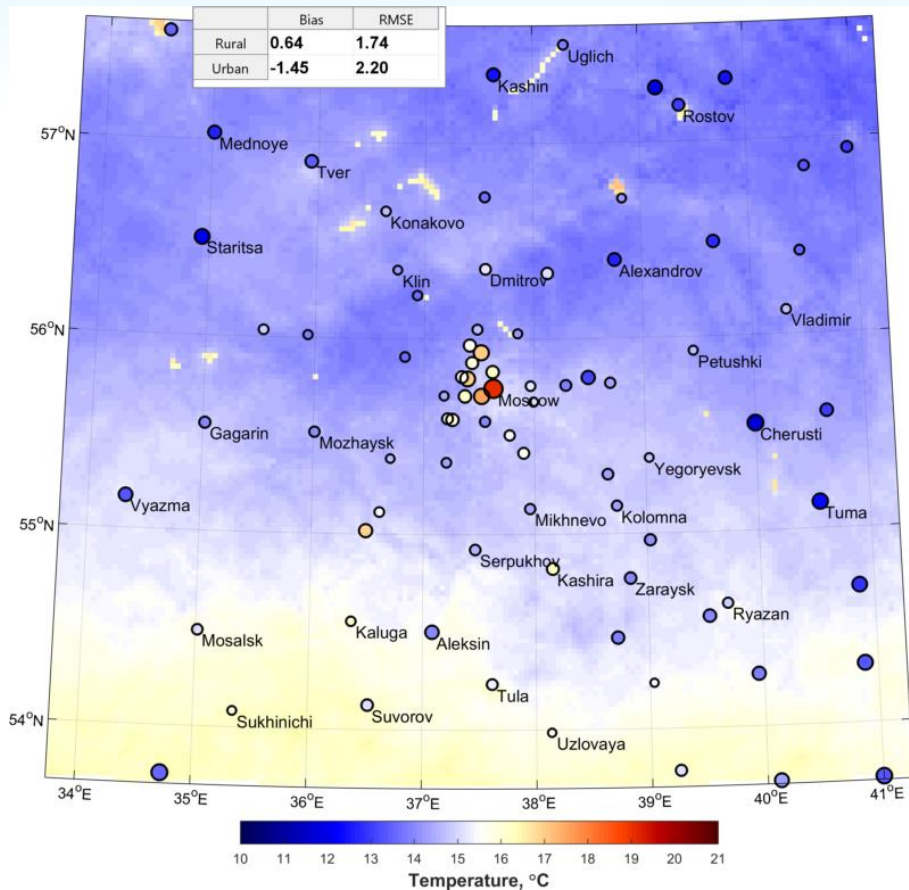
|  | Bias | RMSE |
|---|---|---|
| Rural | 0.64 | 1.74 |
| Urban | -1.45 | 2.20 |

Uglich
Kashin
Rostov
$57^oN$
Mednoye
Tver
Konakovo
Staritsa
Alexandrov
Klin
Dmitrov
$56^oN$
Vladimir
Petushki
Moscow
Gagarin
Mozhaysk
Cherusti
Yegoryevsk
Vyazma
Tuma
Mikhnevo
Kolomna
$55^oN$
Serpukhov
Kashira
Zaraysk
Ryazan
Mosalsk
Kaluga
Aleksin
Tula
$54^oN$
Sukhinichi
Suvorov
Uzlovaya
$34^oE$
$35^oE$
$36^oE$
$37^oE$
$38^oE$
$39^oE$
$40^oE$
$41^oE$
10 11 12 13 14 15 16 17 18 19 20 21
Temperature, $^oC$